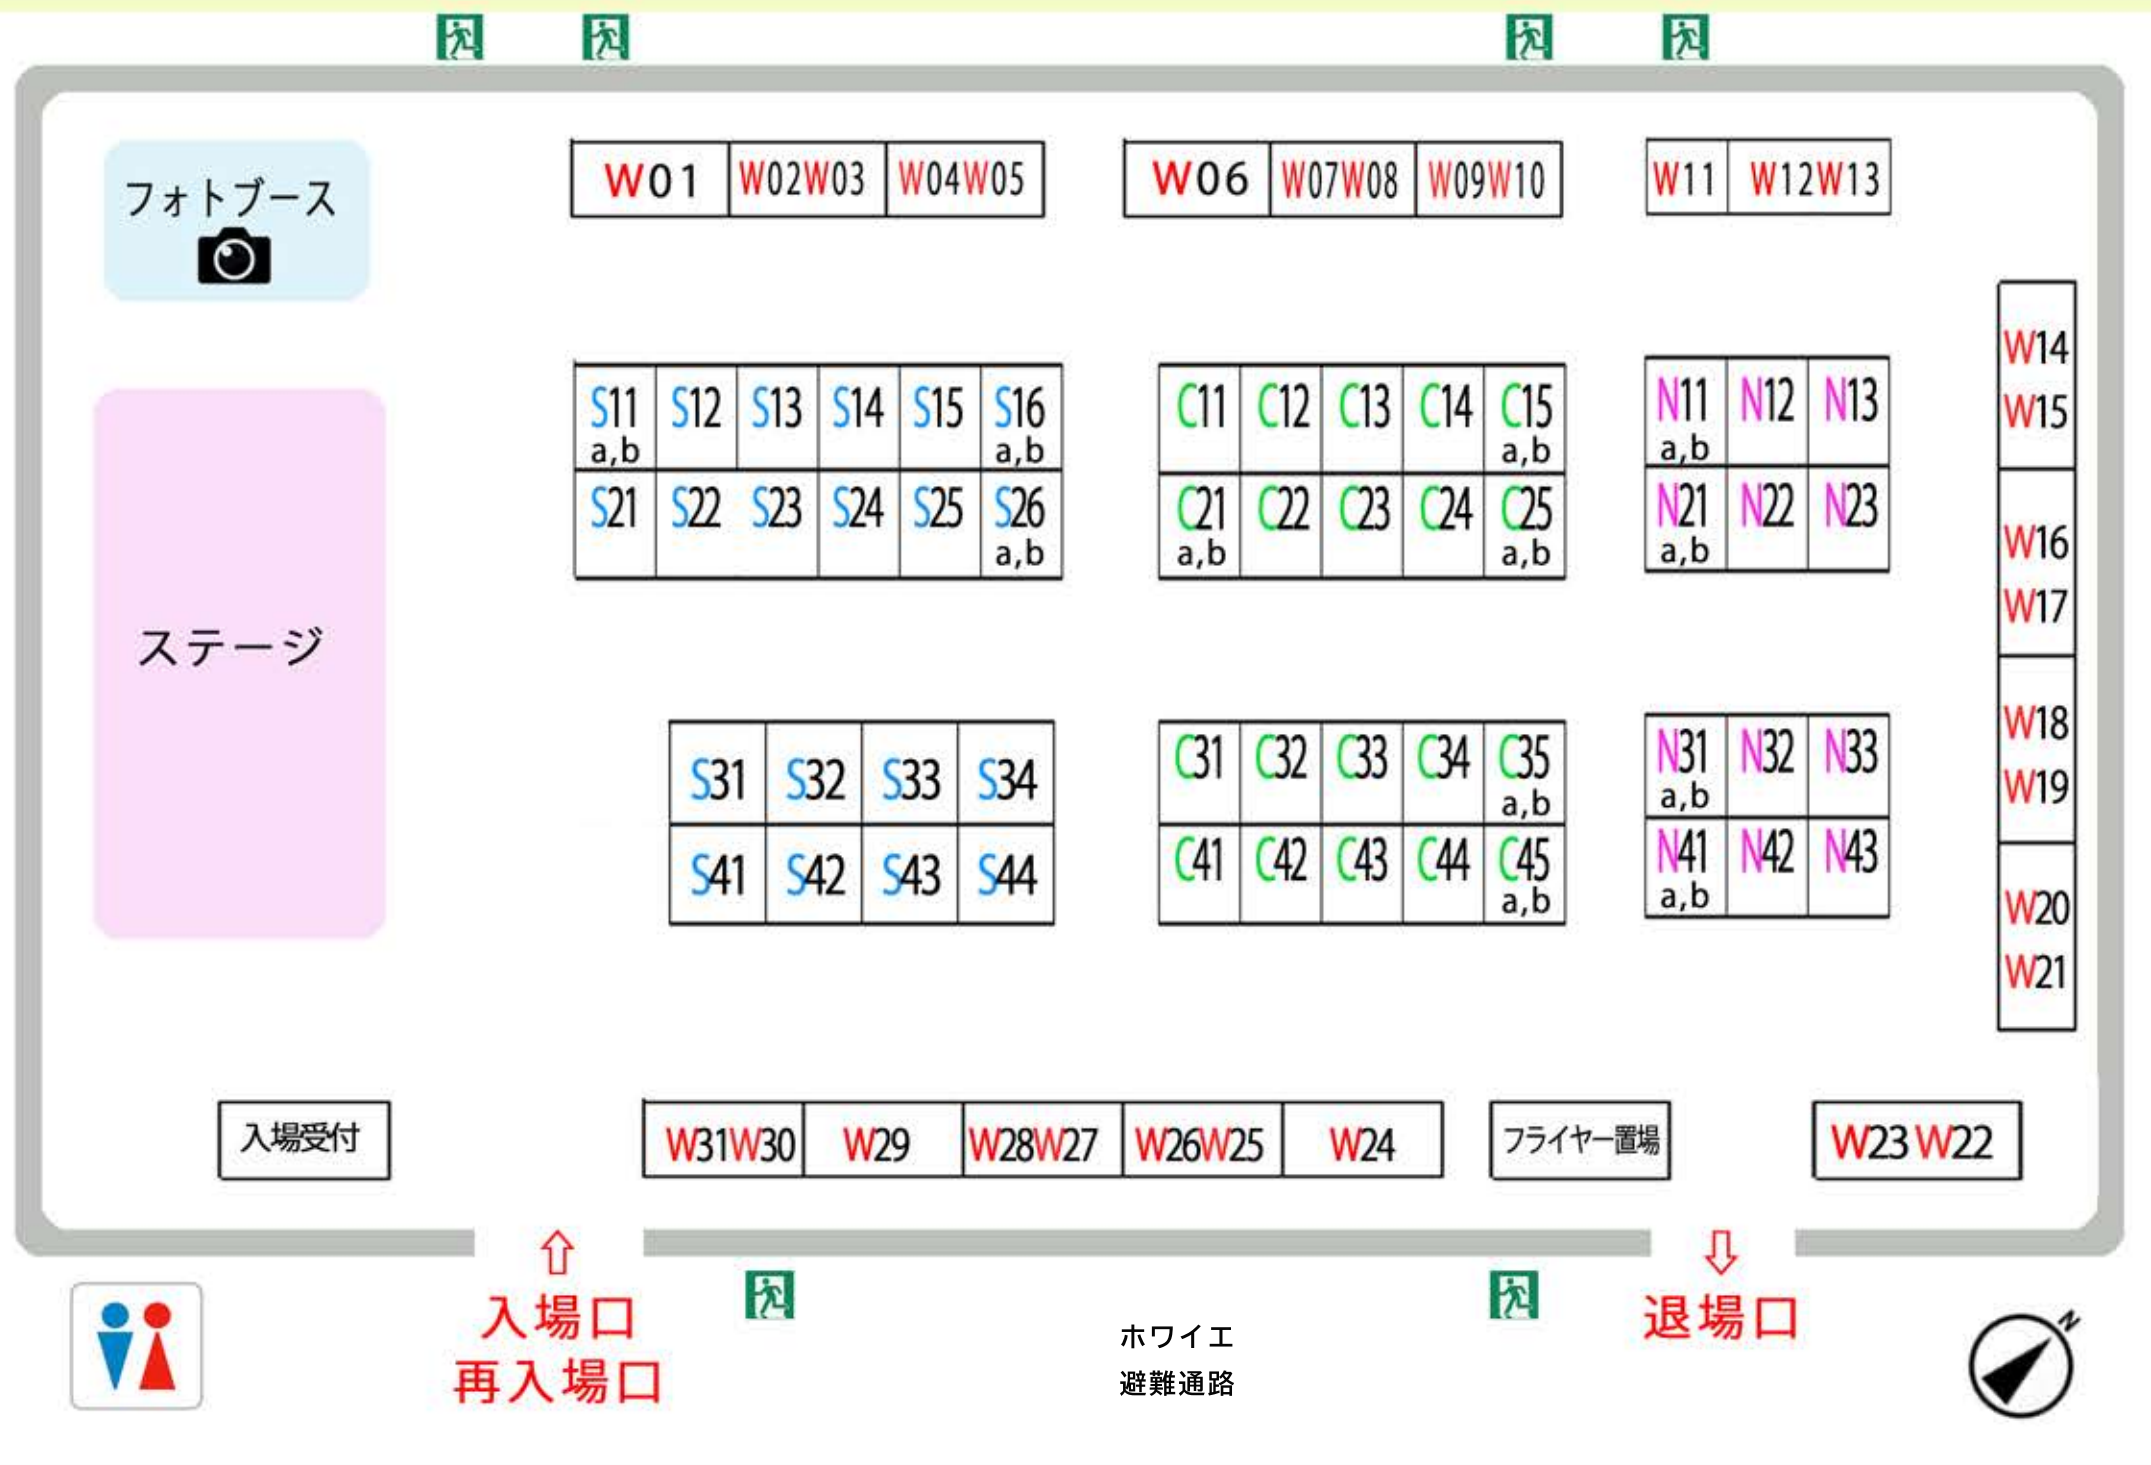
フォトブース

W01 W02 W03 W04 W05

W06 W07 W08 W09 W10

W11 W12 W13

W14
W15
W16
W17
W18
W19
W20
W21

ステージ

| S11 a,b | S12 | S13 | S14 | S15 | S16 a,b |
|---|---|---|---|---|---|
| S21 | S22 | S23 | S24 | S25 | S26 a,b |

| C11 | C12 | C13 | C14 | C15 a,b |
|---|---|---|---|---|
| C21 a,b | C22 | C23 | C24 | C25 a,b |

| N11 a,b | N12 | N13 |
|---|---|---|
| N21 a,b | N22 | N23 |

| S31 | S32 | S33 | S34 |
|---|---|---|---|
| S41 | S42 | S43 | S44 |

| C31 | C32 | C33 | C34 | C35 a,b |
|---|---|---|---|---|
| C41 | C42 | C43 | C44 | C45 a,b |

| N31 a,b | N32 | N33 |
|---|---|---|
| N41 a,b | N42 | N43 |

入場受付

W31 W30 W29 W28 W27 W26 W25 W24

フライヤー置場

W23 W22

入場口
再入場口

ホワイエ
避難通路

退場口

N